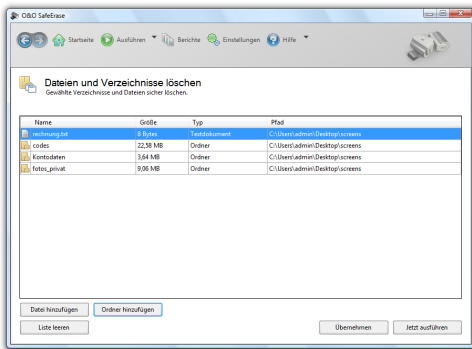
O&O SafeErase

Startseite Ausführen Berichte Einstellungen Hilfe

Dateien und Verzeichnisse löschen
Gewählte Verzeichnisse und Dateien sicher löschen.

| Name | Größe | Typ | Pfad |
|---|---|---|---|
| rechnung.txt | 8 Bytes | Textdokument | C:\Users\admin\Desktop\screens |
| codes | 22,58 MB | Ordner | C:\Users\admin\Desktop\screens |
| Kontodaten | 3,64 MB | Ordner | C:\Users\admin\Desktop\screens |
| fotos_privat | 9,06 MB | Ordner | C:\Users\admin\Desktop\screens |

Datei hinzufügen
Ordner hinzufügen
Liste leeren
Übernehmen
Jetzt ausführen